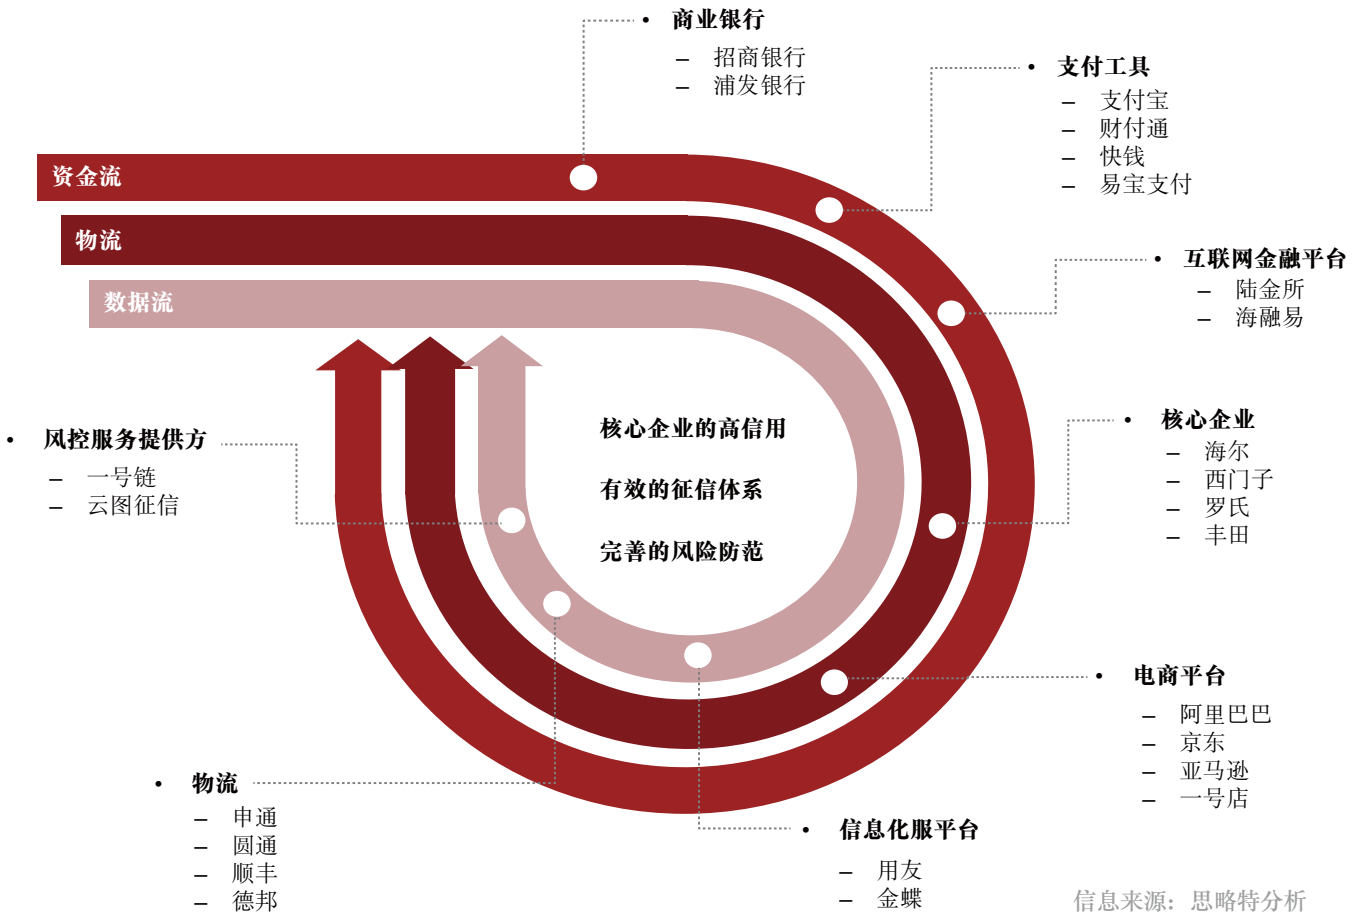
• 商业银行
– 招商银行
– 浦发银行

• 支付工具
– 支付宝
– 财付通
– 快钱
– 易宝支付

资金流

物流

数据流

• 互联网金融平台
– 陆金所
– 海融易

• 风控服务提供方
– 一号链
– 云图征信

核心企业的高信用

有效的征信体系

完善的风险防范

• 核心企业
– 海尔
– 西门子
– 罗氏
– 丰田

• 电商平台
– 阿里巴巴
– 京东
– 亚马逊
– 一号店

• 物流
– 申通
– 圆通
– 顺丰
– 德邦

• 信息化服平台
– 用友
– 金蝶

信息来源：思略特分析